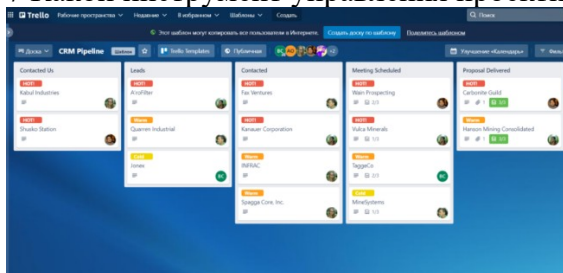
Trello Рабочие пространства Недавние В избранном Шаблоны Создать Поиск

Этот шаблон могут копировать все пользователи в Интернете. Создать доску по шаблону Поделиться шаблоном

Доска CRM Pipeline Шаблон Trello Templates Публичная +2 Улучшение «Календарь» Фил

Contacted Us
HOT!
Kabul Industries
HOT!
Shuako Station

Leads
HOT!
Kinifilter
Warm
Quanren Industrial
Cold
Innex

Contacted
HOT!
Fax Ventures
HOT!
Kanauer Corporation
Warm
INFRAC
Warm
Spaggie Core, Inc.

Meeting Scheduled
HOT!
Wain Prospecting
HOT!
Vulca Minerals
Warm
TaggeCo
Cold
MineSystems

Proposal Delivered
HOT!
Carbonite Guild
Warm
Hanson Mining Consolidated